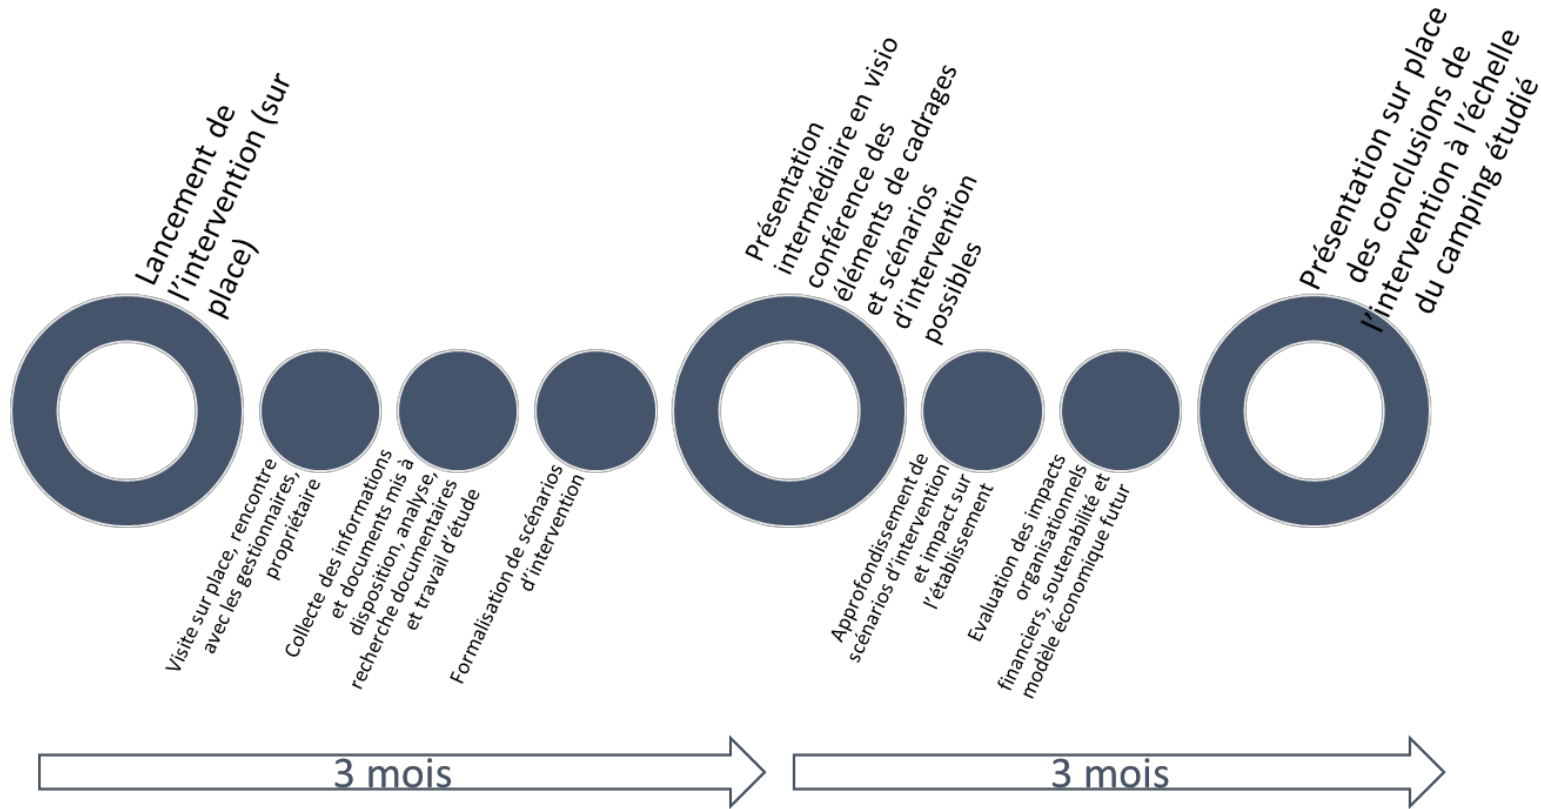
Lancement de l'intervention (sur place)

Visite sur place, rencontre avec les gestionnaires, propriétaire

Collecte des informations et documents mis à disposition, analyse, recherche documentaires et travail d'étude

Formalisation de scénarios d'intervention

Présentation intermédiaire en visio conférence des éléments de cadrages et scénarios d'intervention possibles

Approfondissement de scénarios d'intervention et impact sur l'établissement

Evaluation des impacts organisationnels financiers, soutenabilité et modèle économique futur

Présentation sur place des conclusions de l'intervention à l'échelle du camping étudié

3 mois

3 mois